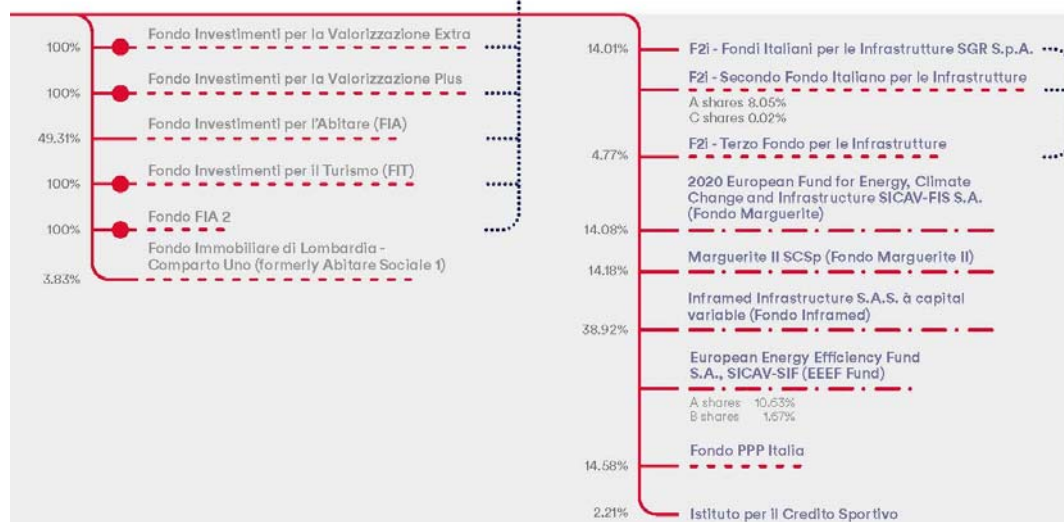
100% Fondo Investimenti per la Valorizzazione Extra

100% Fondo Investimenti per la Valorizzazione Plus

49.31% Fondo Investimenti per l'Abitare (FIA)

100% Fondo Investimenti per il Turismo (FIT)

100% Fondo FIA 2

3.83% Fondo Immobiliare di Lombardia - Comparto Uno (formerly Abitare Sociale 1)

14.01% F2i - Fondi Italiani per le Infrastrutture SGR S.p.A.

F2i - Secondo Fondo Italiano per le Infrastrutture
A shares 8.05%
C shares 0.02%

4.77% F2i - Terzo Fondo per le Infrastrutture

14.08% 2020 European Fund for Energy, Climate Change and Infrastructure SICAV-FIS S.A. (Fondo Marguerite)

14.18% Marguerite II SCSp (Fondo Marguerite II)

38.92% Inframed Infrastructure S.A.S. à capital variable (Fondo Inframed)

European Energy Efficiency Fund S.A., SICAV-SIF (EEEF Fund)
A shares 10.53%
B shares 1.67%

14.58% Fondo PPP Italia

2.21% Istituto per il Credito Sportivo